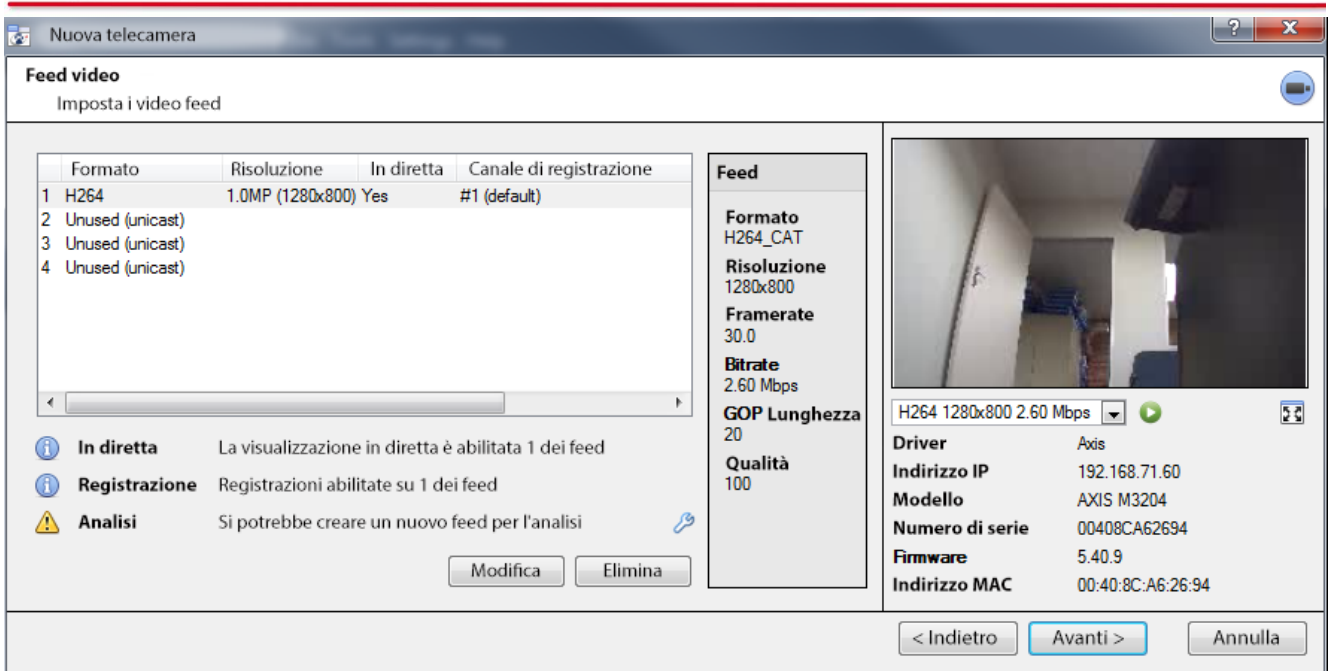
Nuova telecamera

Feed video
Imposta i video feed

| | Formato | Risoluzione | In diretta | Canale di registrazione |
|---|---|---|---|---|
| 1 | H264 | 1.0MP (1280x800) | Yes | #1 (default) |
| 2 | Unused (unicast) | | | |
| 3 | Unused (unicast) | | | |
| 4 | Unused (unicast) | | | |

Feed
Formato
H264_CAT
Risoluzione
1280x800
Framerate
30.0
Bitrate
2.60 Mbps
GOP Lunghezza
20
Qualità
100

In diretta La visualizzazione in diretta è abilitata 1 dei feed
Registrazione Registrazioni abilitate su 1 dei feed
Analisi Si potrebbe creare un nuovo feed per l'analisi

Modifica Elimina

H264 1280x800 2.60 Mbps

| | |
|---|---|
| Driver | Axis |
| Indirizzo IP | 192.168.71.60 |
| Modello | AXIS M3204 |
| Numero di serie | 00408CA62694 |
| Firmware | 5.40.9 |
| Indirizzo MAC | 00:40:8C:A6:26:94 |

< Indietro Avanti > Annulla